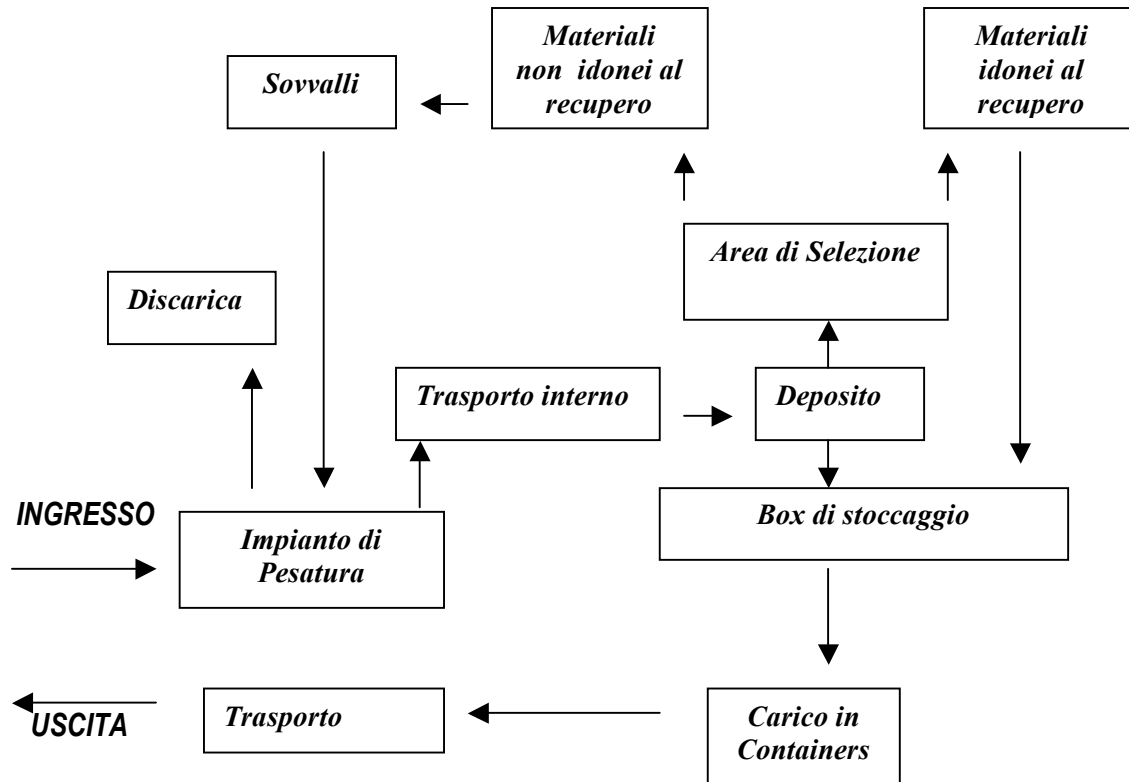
Sovvalli

Materiali non idonei al recupero

Materiali idonei al recupero

Area di Selezione

Discarica

Trasporto interno

Deposito

INGRESSO

Impianto di Pesatura

Box di stoccaggio

USCITA

Trasporto

Carico in Containers